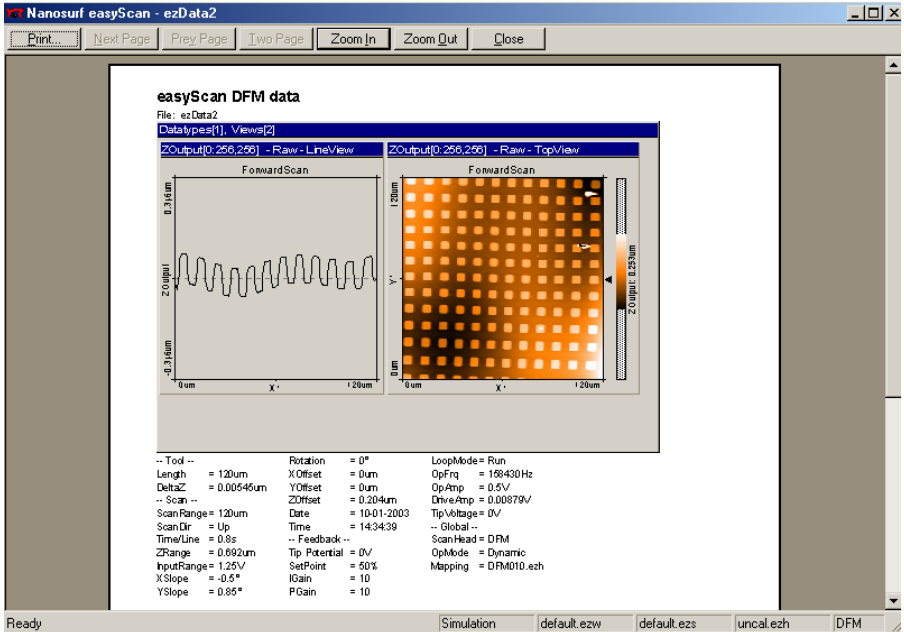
Nanosurf easyScan - ezData2

Print... Next Page Prev Page Two Page Zoom In Zoom Out Close

easyScan DFM data

File: ezData2

Datatypes[1], Views[2]

ZOutput[0:256,256] - Raw - LineView

ForwardScan

0.316um

ZOutput

-0.316um

0um X' 120um

ZOutput[0:256,256] - Raw - TopView

ForwardScan

120um

Y'

0um

0um X' 120um

ZOutput: 0.293um

| -- Tool -- | | Rotation | = 0° | LoopMode | = Run |
|---|---|---|---|---|---|
| Length | = 120um | XOffset | = 0um | OpFrq | = 158430Hz |
| DeltaZ | = 0.00545um | YOffset | = 0um | OpAmp | = 0.5V |
| -- Scan -- | | ZOffset | = 0.204um | DriveAmp | = 0.00879V |
| ScanRange | = 120um | Date | = 10-01-2003 | TipVoltage | = 0V |
| ScanDir | = Up | Time | = 14:34:39 | -- Global -- | |
| Time/Line | = 0.8s | -- Feedback -- | | ScanHead | = DFM |
| ZRange | = 0.692um | Tip Potential | = 0V | OpMode | = Dynamic |
| InputRange | = 1.25V | SetPoint | = 50% | Mapping | = DFM010.ezh |
| XSlope | = -0.5° | IGain | = 10 | | |
| YSlope | = 0.85° | PGain | = 10 | | |

Ready Simulation default.ezw default.ezs uncal.ezh DFM